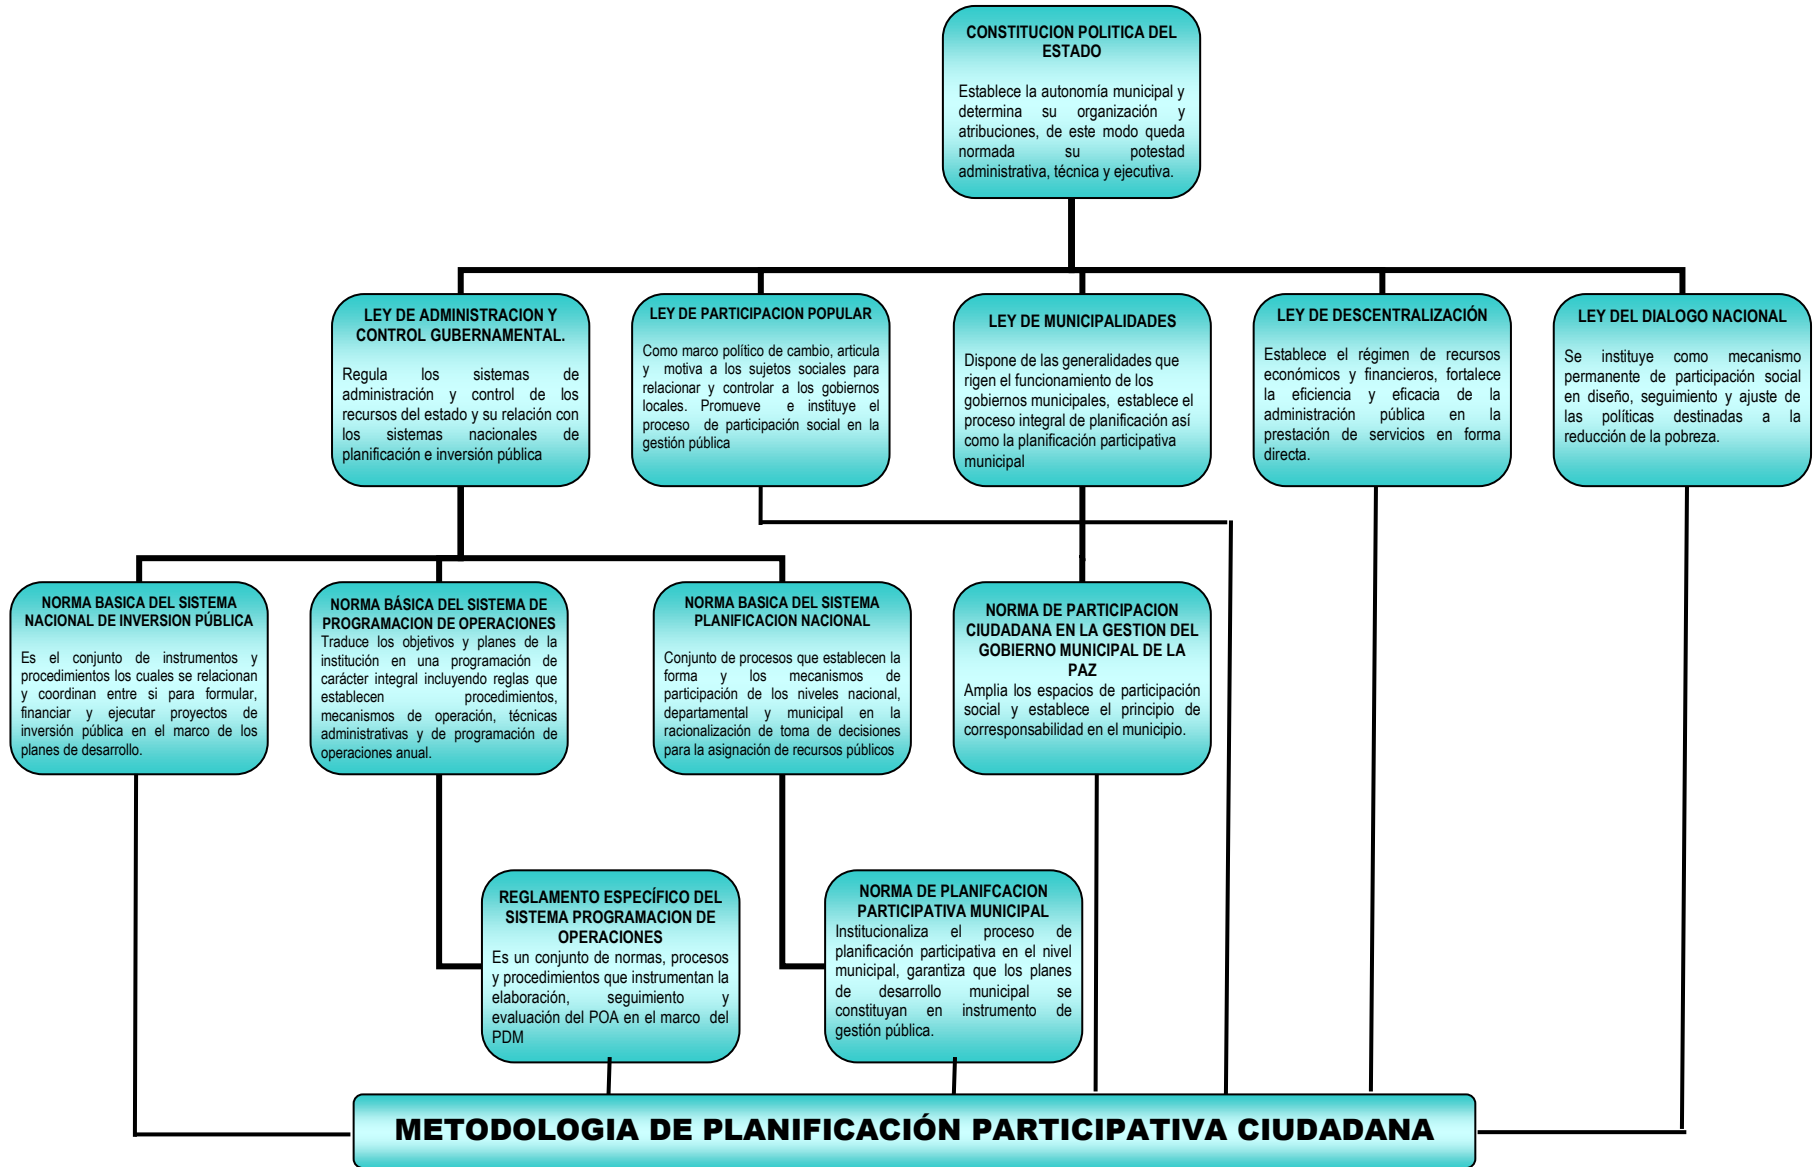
CONSTITUCION POLITICA DEL ESTADO

Establece la autonomía municipal y determina su organización y atribuciones, de este modo queda normada su potestad administrativa, técnica y ejecutiva.

LEY DE ADMINISTRACION Y CONTROL GUBERNAMENTAL.

Regula los sistemas de administración y control de los recursos del estado y su relación con los sistemas nacionales de planificación e inversión pública

LEY DE PARTICIPACION POPULAR

Como marco político de cambio, articula y motiva a los sujetos sociales para relacionar y controlar a los gobiernos locales. Promueve e instituye el proceso de participación social en la gestión pública

LEY DE MUNICIPALIDADES

Dispone de las generalidades que rigen el funcionamiento de los gobiernos municipales, establece el proceso integral de planificación así como la planificación participativa municipal

LEY DE DESCENTRALIZACIÓN

Establece el régimen de recursos económicos y financieros, fortalece la eficiencia y eficacia de la administración pública en la prestación de servicios en forma directa.

LEY DEL DIALOGO NACIONAL

Se instituye como mecanismo permanente de participación social en diseño, seguimiento y ajuste de las políticas destinadas a la reducción de la pobreza.

NORMA BASICA DEL SISTEMA NACIONAL DE INVERSION PÚBLICA

Es el conjunto de instrumentos y procedimientos los cuales se relacionan y coordinan entre si para formular, financiar y ejecutar proyectos de inversión pública en el marco de los planes de desarrollo.

NORMA BÁSICA DEL SISTEMA DE PROGRAMACION DE OPERACIONES
Traduce los objetivos y planes de la institución en una programación de carácter integral incluyendo reglas que establecen procedimientos, mecanismos de operación, técnicas administrativas y de programación de operaciones anual.

NORMA BASICA DEL SISTEMA PLANIFICACION NACIONAL

Conjunto de procesos que establecen la forma y los mecanismos de participación de los niveles nacional, departamental y municipal en la racionalización de toma de decisiones para la asignación de recursos públicos

NORMA DE PARTICIPACION CIUDADANA EN LA GESTION DEL GOBIERNO MUNICIPAL DE LA PAZ
Amplia los espacios de participación social y establece el principio de corresponsabilidad en el municipio.

REGLAMENTO ESPECÍFICO DEL SISTEMA PROGRAMACION DE OPERACIONES
Es un conjunto de normas, procesos y procedimientos que instrumentan la elaboración, seguimiento y evaluación del POA en el marco del PDM

NORMA DE PLANIFCACION PARTICIPATIVA MUNICIPAL
Institucionaliza el proceso de planificación participativa en el nivel municipal, garantiza que los planes de desarrollo municipal se constituyan en instrumento de gestión pública.

METODOLOGIA DE PLANIFICACIÓN PARTICIPATIVA CIUDADANA